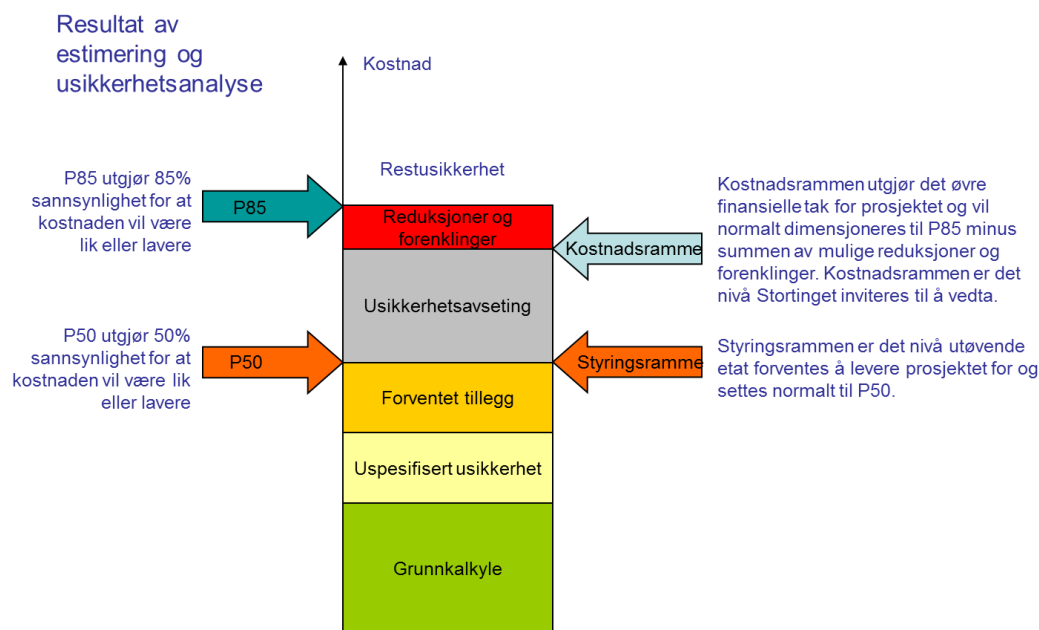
Resultat av estimering og usikkerhetsanalyse

Kostnad

Restusikkerhet

P85 utgjør 85% sannsynlighet for at kostnaden vil være lik eller lavere

P85

Reduksjoner og forenklinger

Kostnadsramme

Kostnadsrammen utgjør det øvre finansielle tak for prosjektet og vil normalt dimensjoneres til P85 minus summen av mulige reduksjoner og forenklinger. Kostnadsrammen er det nivå Stortinget inviteres til å vedta.

Usikkerhetsavseting

P50 utgjør 50% sannsynlighet for at kostnaden vil være lik eller lavere

P50

Styringsramme

Styringsrammen er det nivå utøvende etat forventes å levere prosjektet for og settes normalt til P50.

Forventet tillegg

Uspesifisert usikkerhet

Grunnkalkyle